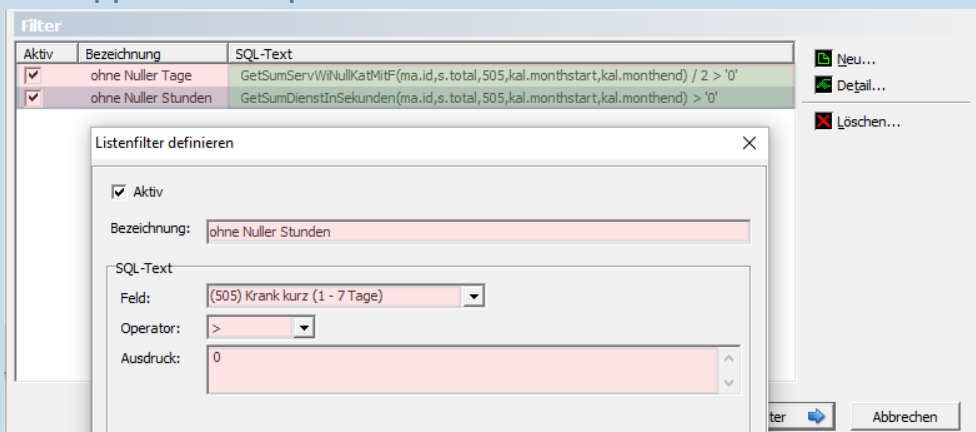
Filter

| Aktiv | Bezeichnung | SQL-Text |
|---|---|---|
| ☑ | ohne Nuller Tage | GetSumServWiNullKatMitF(ma.id,s.total,505,kal.monthstart,kal.monthend) / 2 > '0' |
| ☑ | ohne Nuller Stunden | GetSumDienstInSekunden(ma.id,s.total,505,kal.monthstart,kal.monthend) > '0' |

Neu...
Detail...
Löschen...

Listenfilter definieren

Aktiv

Bezeichnung: ohne Nuller Stunden

SQL-Text

Feld: (505) Krank kurz (1 - 7 Tage)

Operator: >

Ausdruck: 0

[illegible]ter

Abbrechen